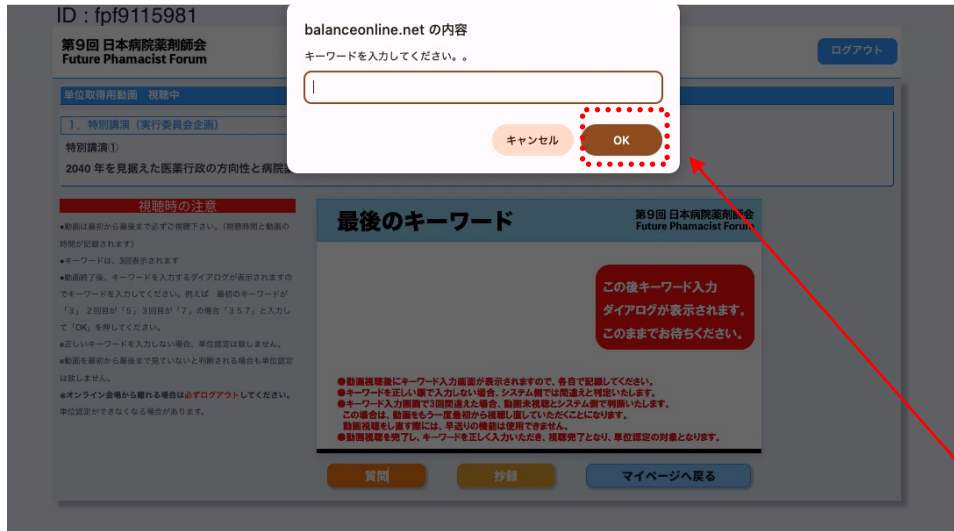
ID : fpf9115981

第9回 日本病院薬剤師会
Future Phamacist Forum

ログアウト

balanceonline.net の内容
キーワードを入力してください。。

キャンセル
OK

単位取得用動画　視聴中

1、特別講演（実行委員会企画）
特別講演①
2040 年を見据えた医薬行政の方向性と病院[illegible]

視聴時の注意
●動画は最初から最後まで必ずご視聴下さい。（視聴時間と動画の時間が記録されます）
●キーワードは、3回表示されます
●動画終了後、キーワードを入力するダイアログが表示されますのでキーワードを入力してください。例えば　最初のキーワードが「3」２回目が「5」３回目が「7」の場合「357」と入力して「OK」を押してください。
●正しいキーワードを入力しない場合、単位認定は致しません。
●動画を最初から最後まで見ていないと判断される場合も単位認定は致しません。
●オンライン会場から離れる場合は必ずログアウトしてください。単位認定ができなくなる場合があります。

最後のキーワード
第9回 日本病院薬剤師会
Future Phamacist Forum

この後キーワード入力ダイアログが表示されます。このままでお待ちください。

●動画視聴後にキーワード入力画面が表示されますので、各自で記録してください。
●キーワードを正しい順で入力しない場合、システム側では間違えと判定いたします。
●キーワード入力画面で3回間違えた場合、動画未視聴とシステム側で判断いたします。
この場合は、動画をもう一度最初から視聴し直していただくことになります。
動画視聴をし直す際には、早送りの機能は使用できません。
●動画視聴を完了し、キーワードを正しく入力いただき、視聴完了となり、単位認定の対象となります。

質問
抄録
マイページへ戻る